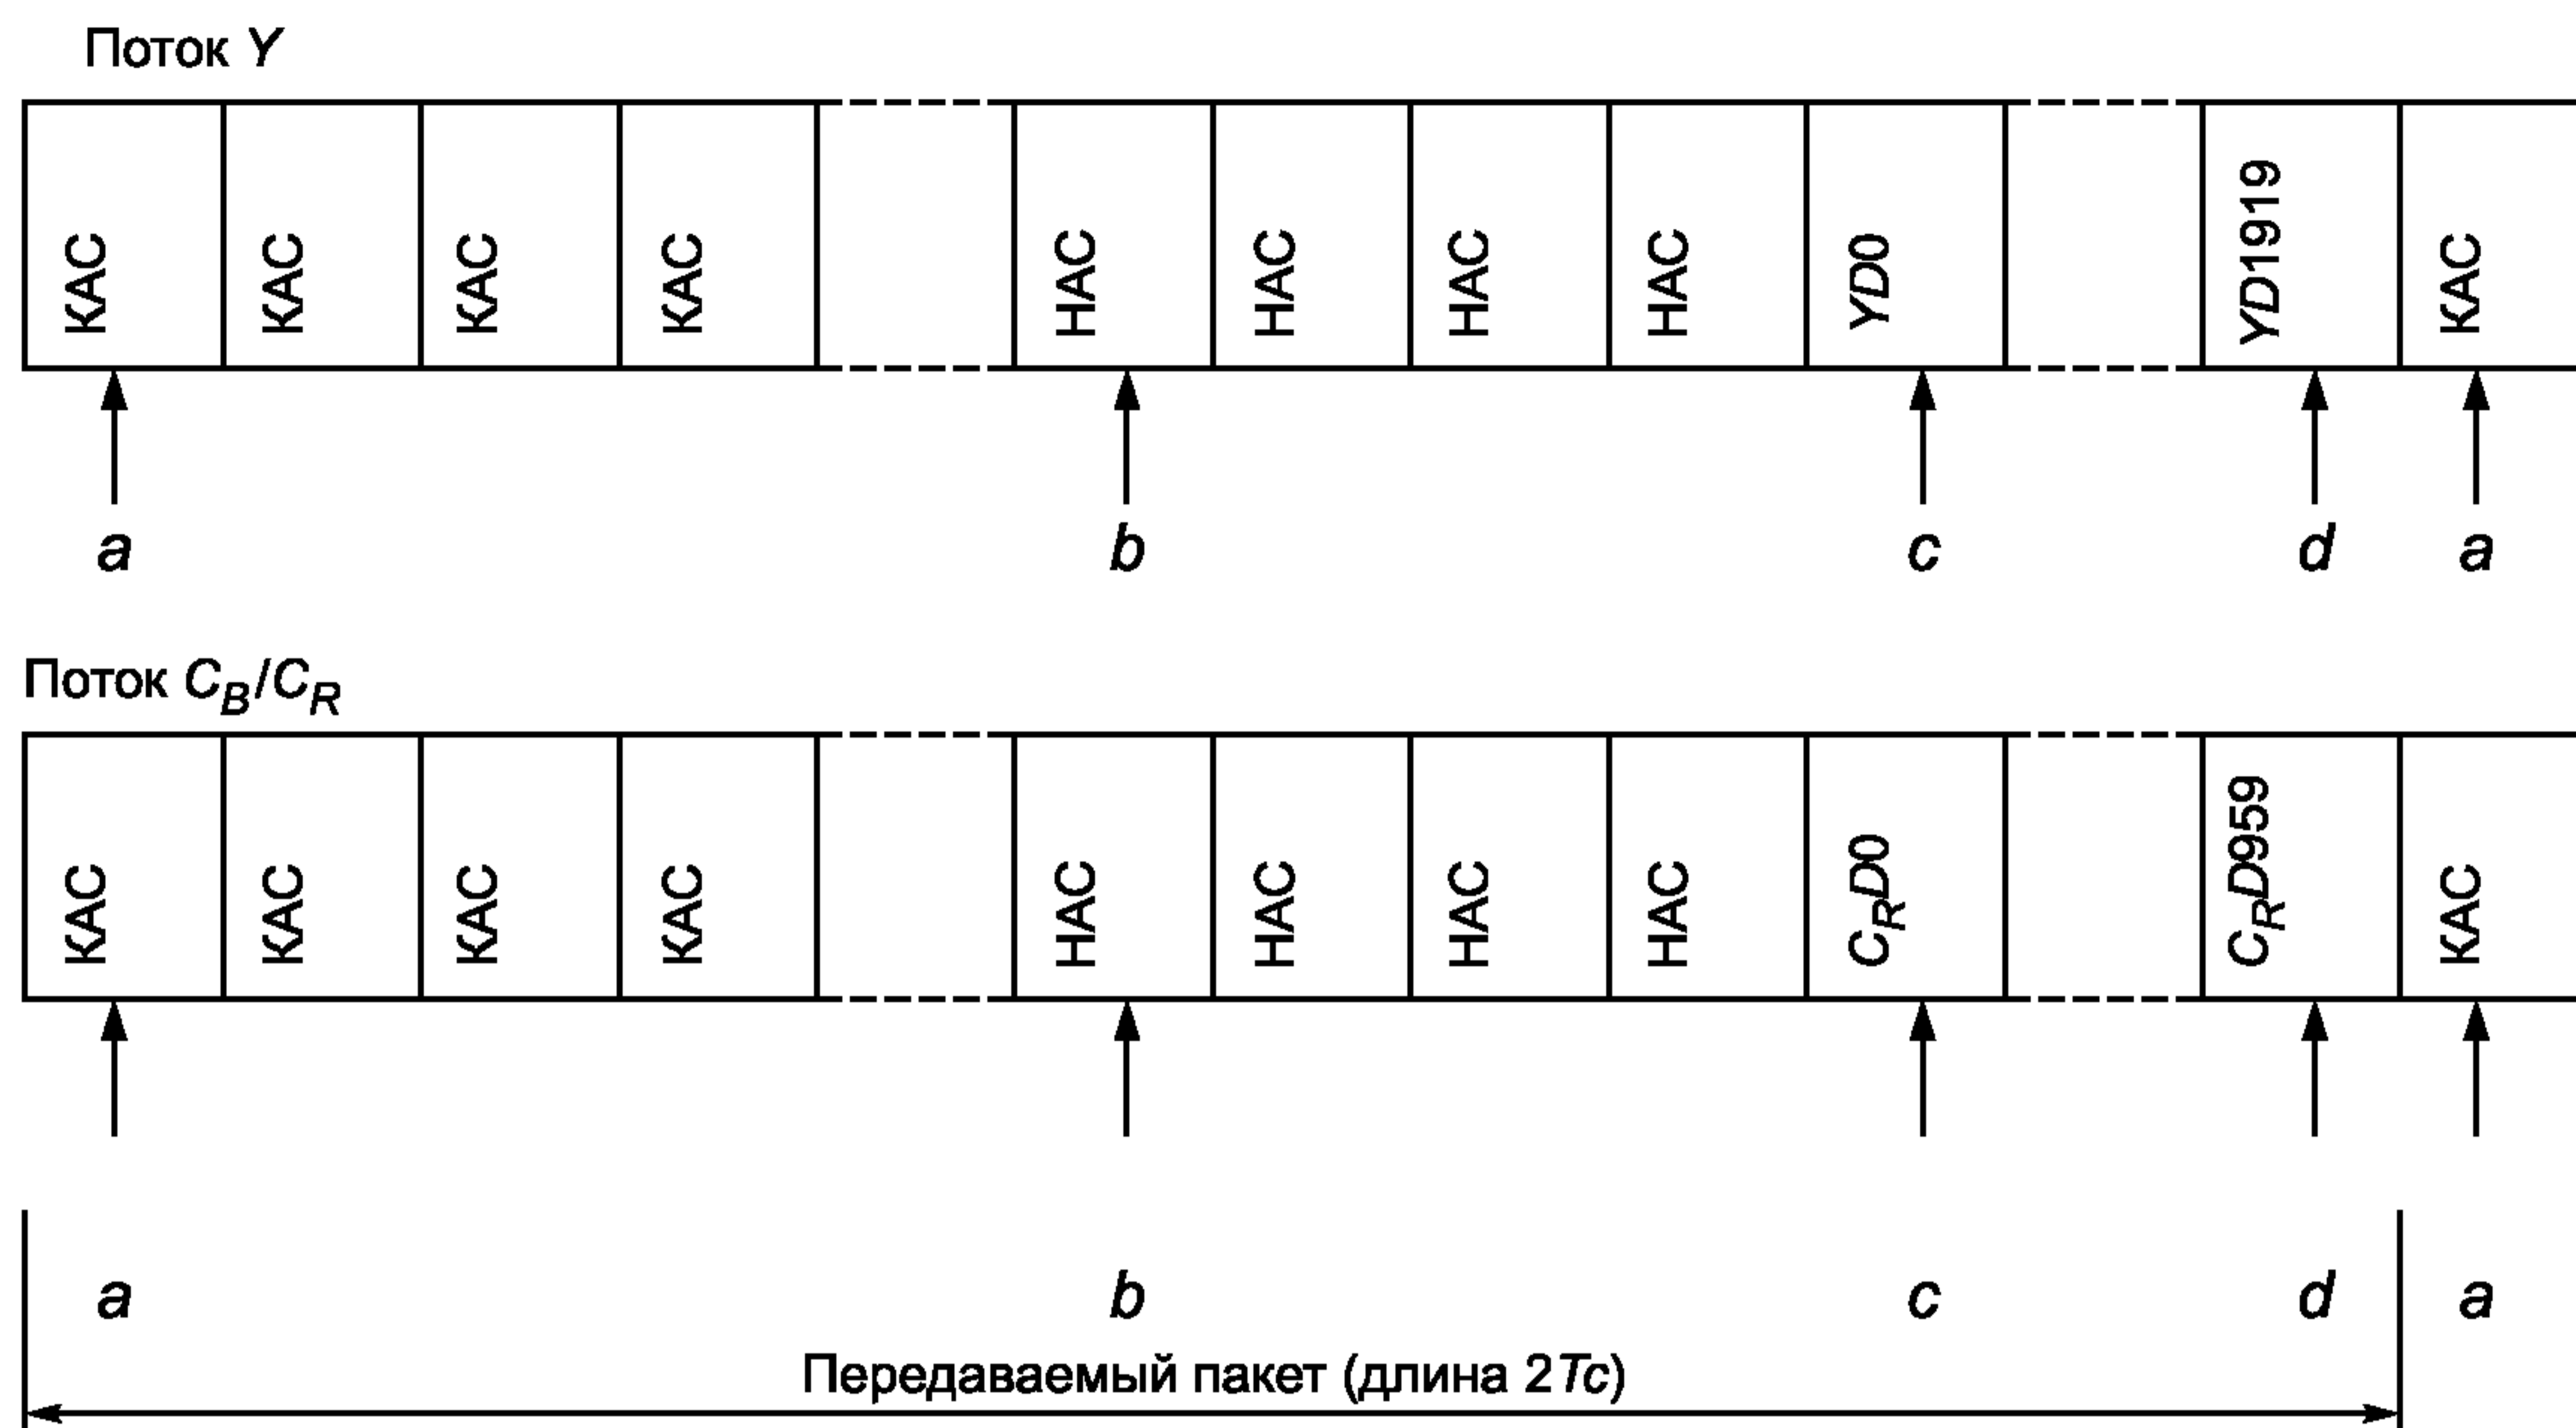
Поток $Y$

КАС
КАС
КАС
КАС
НАС
НАС
НАС
НАС
$YD0$
$YD1919$
КАС

$a$
$b$
$c$
$d$
$a$

Поток $C_B/C_R$

КАС
КАС
КАС
КАС
НАС
НАС
НАС
НАС
$C_RD0$
$C_RD959$
КАС

$a$
$b$
$c$
$d$
$a$

Передаваемый пакет (длина $2Tc$)